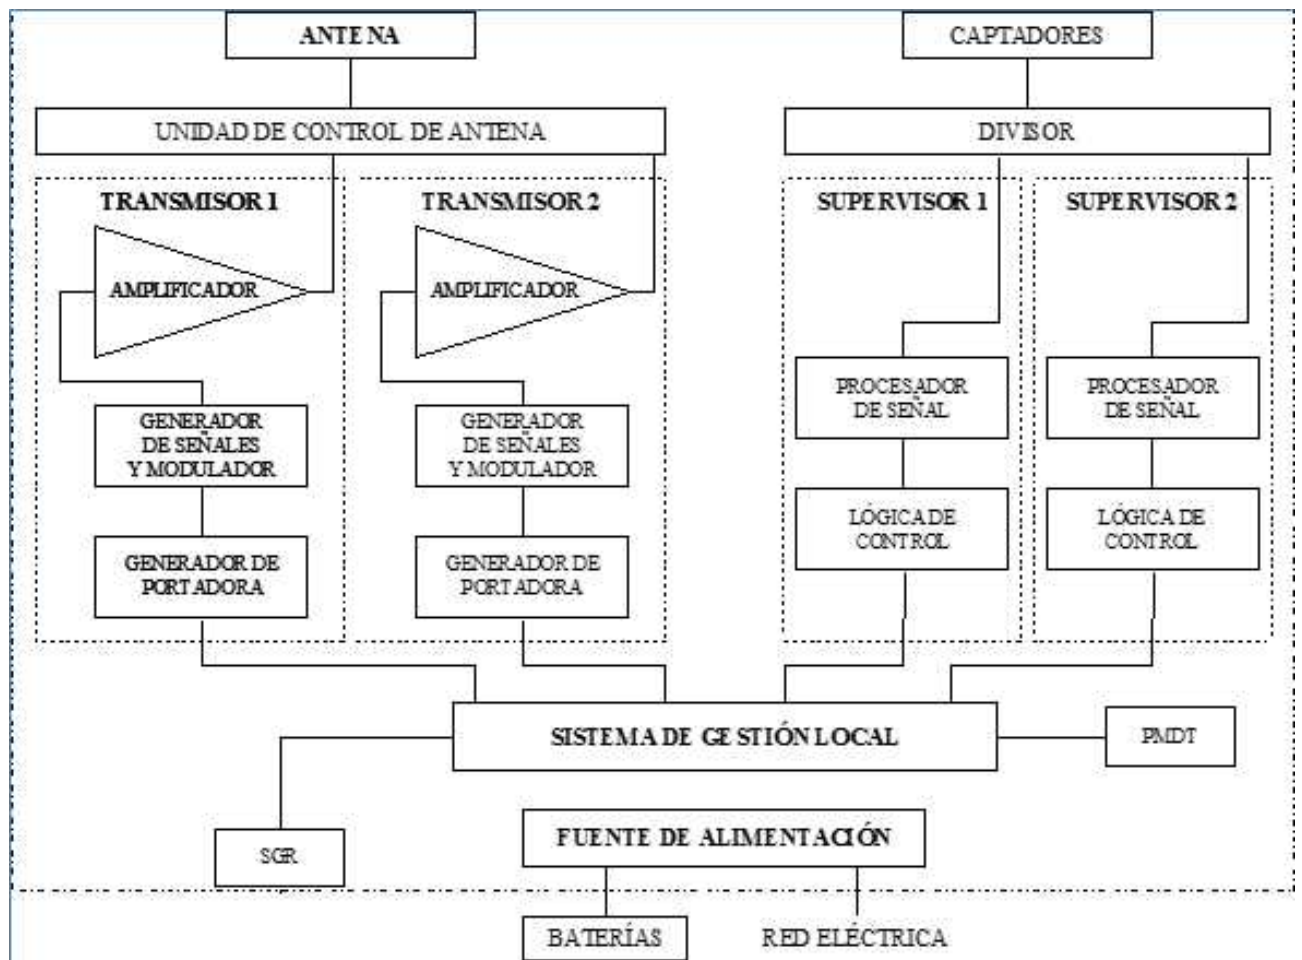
ANTENA

CAPTADORES

UNIDAD DE CONTROL DE ANTENA

DIVISOR

TRANSMISOR 1

AMPLIFICADOR

GENERADOR DE SEÑALES Y MODULADOR

GENERADOR DE PORTADORA

TRANSMISOR 2

AMPLIFICADOR

GENERADOR DE SEÑALES Y MODULADOR

GENERADOR DE PORTADORA

SUPERVISOR 1

PROCESADOR DE SEÑAL

LÓGICA DE CONTROL

SUPERVISOR 2

PROCESADOR DE SEÑAL

LÓGICA DE CONTROL

SISTEMA DE GESTIÓN LOCAL

PMDT

SGR

FUENTE DE ALIMENTACIÓN

BATERÍAS

RED ELÉCTRICA